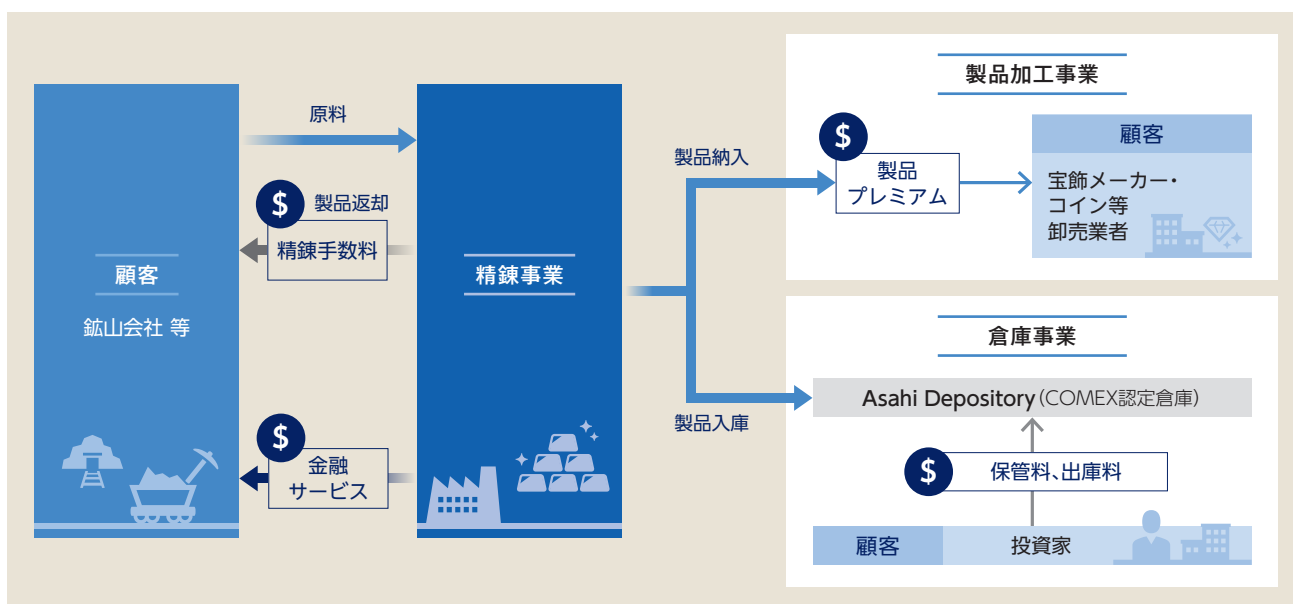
顧客

鉱山会社 等

原料

$ 製品返却

精錬手数料

$

金融
サービス

精錬事業

製品納入

製品入庫

製品加工事業

$

製品
プレミアム

顧客

宝飾メーカー・
コイン等
卸売業者

倉庫事業

Asahi Depository（COMEX認定倉庫）

$ 保管料、出庫料

顧客 投資家